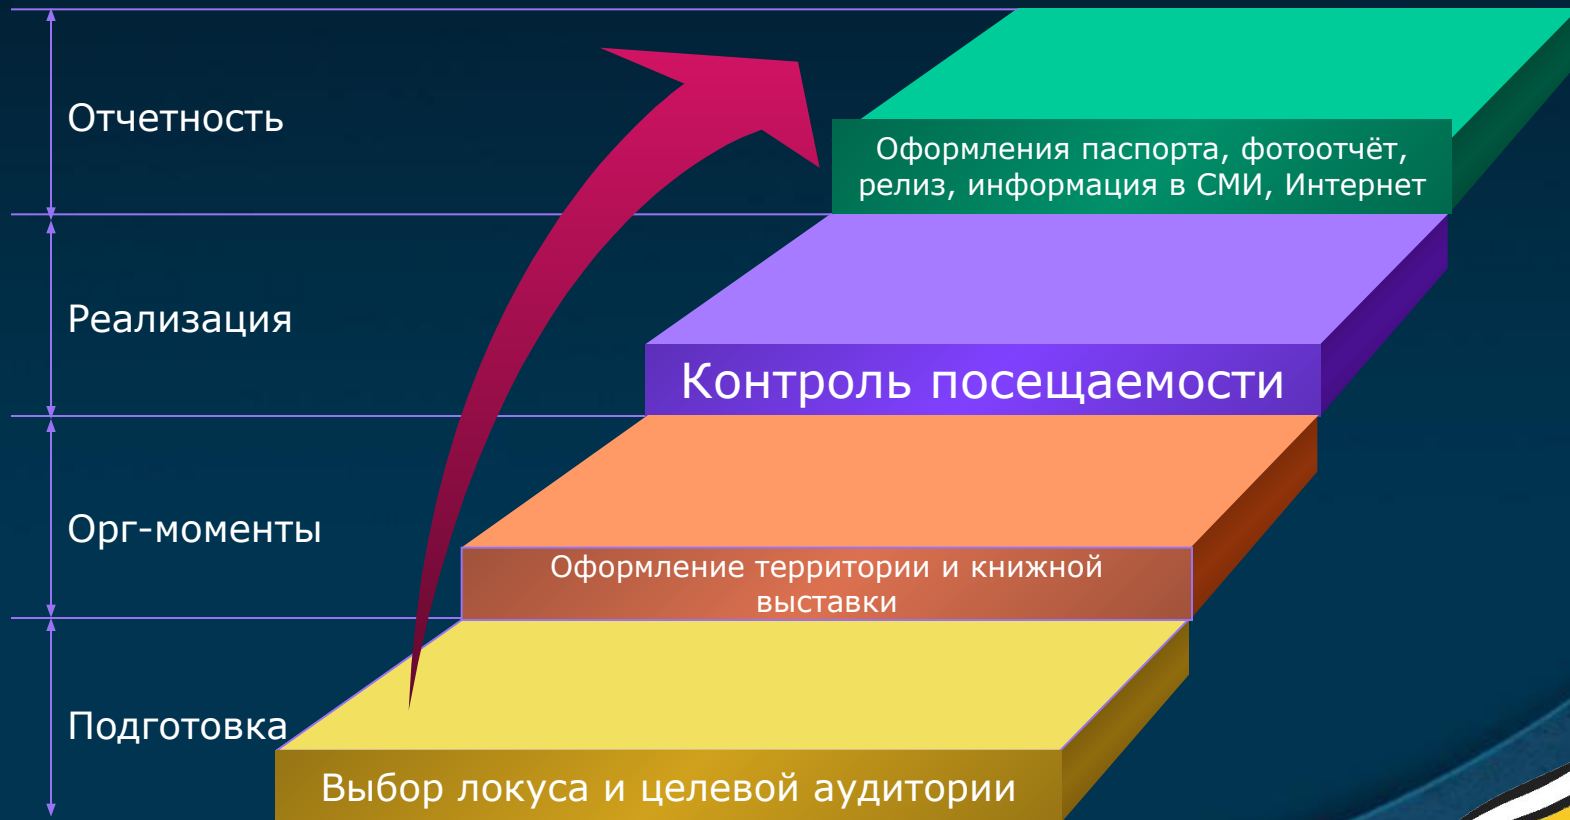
Отчетность

Реализация

Орг-моменты

Подготовка

Оформления паспорта, фотоотчёт, релиз, информация в СМИ, Интернет

Контроль посещаемости

Оформление территории и книжной выставки

Выбор локуса и целевой аудитории